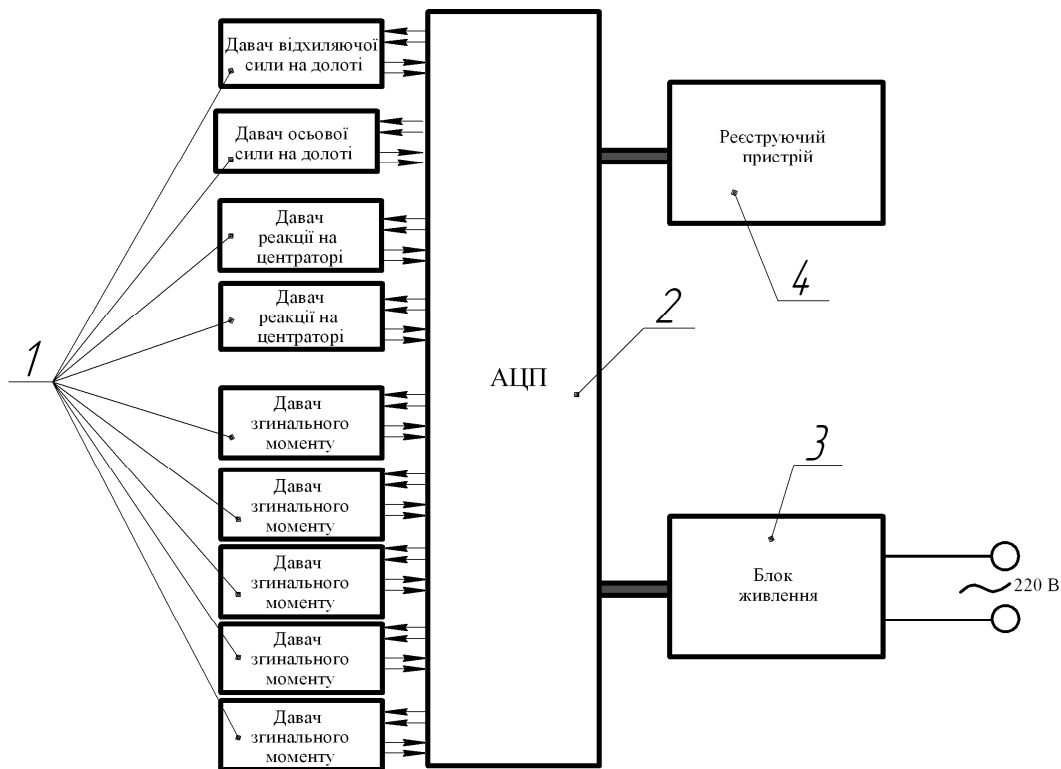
Давач відхиляючої сили на долоті

Давач осьової сили на долоті

Давач реакції на центраторі

Давач реакції на центраторі

Давач згинального моменту

Давач згинального моменту

Давач згинального моменту

Давач згинального моменту

Давач згинального моменту

1

АЦП

2

Реєструючий пристрій

4

3

Блок живлення

~220 В